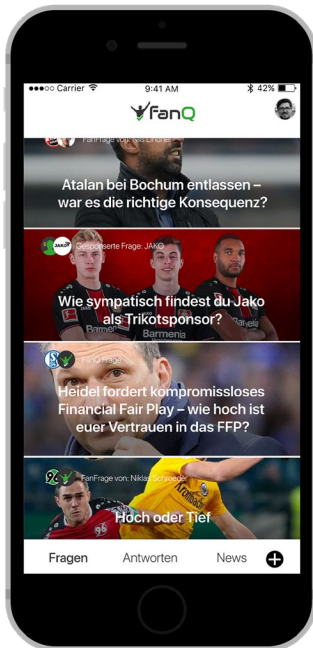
●●●○○ Carrier
9:41 AM
42%

FanQ

FanFrage von: Nils Lindner

Atalan bei Bochum entlassen – war es die richtige Konsequenz?

JAKO
Gesponserte Frage: JAKO

Wie sympatisch findest du Jako als Trikotsponsor?

Bayer
Barmenia

FanQ Frage

Heidel fordert kompromissloses Financial Fair Play – wie hoch ist euer Vertrauen in das FFP?

FanFrage von: Niklas Schroeder

Hoch oder Tief

Fragen
Antworten
News